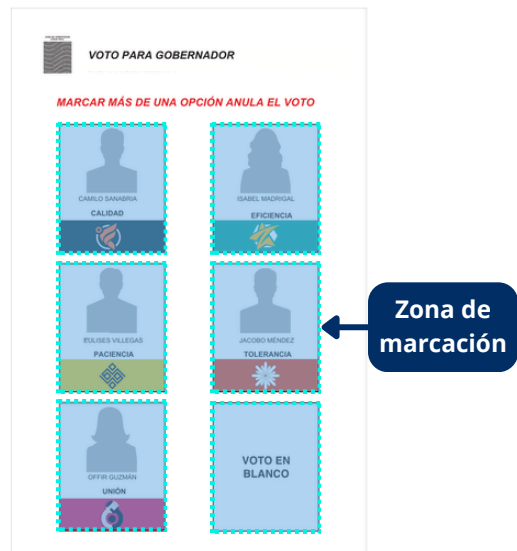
VOTO PARA GOBERNADOR

MARCAR MÁS DE UNA OPCIÓN ANULA EL VOTO

CAMILO SANABRIA
CALIDAD

ISABEL MADRIGAL
EFICIENCIA

EULISES VILLEGAS
PACIENCIA

JACOBO MÉNDEZ
TOLERANCIA

OFFIR GUZMÁN
UNIÓN

VOTO EN BLANCO

Zona de marcación